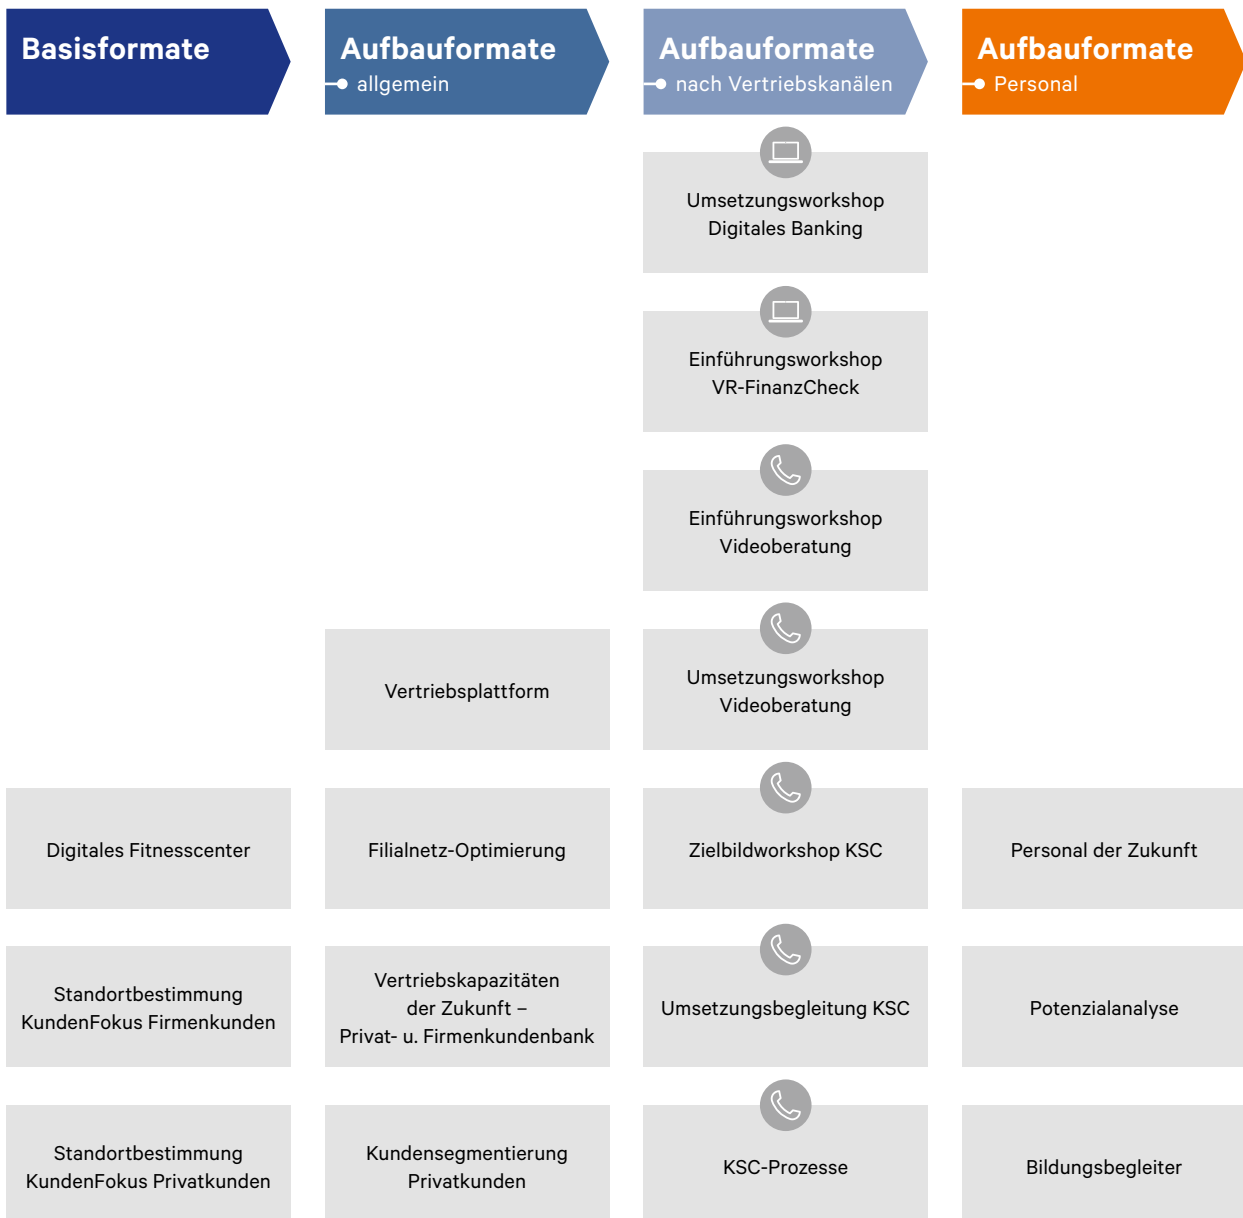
Basisformate

Aufbauformate
allgemein

Aufbauformate
nach Vertriebskanälen

Aufbauformate
Personal

Umsetzungsworkshop Digitales Banking

Einführungsworkshop VR-FinanzCheck

Einführungsworkshop Videoberatung

Vertriebsplattform

Umsetzungsworkshop Videoberatung

Digitales Fitnesscenter

Filialnetz-Optimierung

Zielbildworkshop KSC

Personal der Zukunft

Standortbestimmung KundenFokus Firmenkunden

Vertriebskapazitäten der Zukunft – Privat- u. Firmenkundenbank

Umsetzungsbegleitung KSC

Potenzialanalyse

Standortbestimmung KundenFokus Privatkunden

Kundensegmentierung Privatkunden

KSC-Prozesse

Bildungsbegleiter